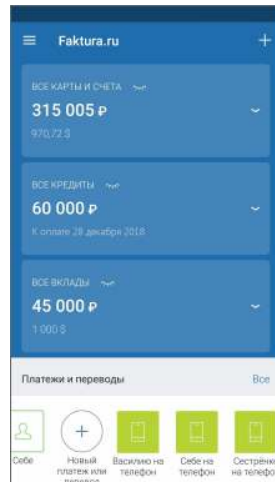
Faktura.ru

ВСЕ КАРТЫ И СЧЕТА

315 005 ₽

970,72 $

ВСЕ КРЕДИТЫ

60 000 ₽

К оплате 28 декабря 2018

ВСЕ ВКЛАДЫ

45 000 ₽

1 000 $

Платежи и переводы

Все

Себе

Новый платеж или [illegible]

Василию на телефон

Себе на телефон

Сестрёнке на телефо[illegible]